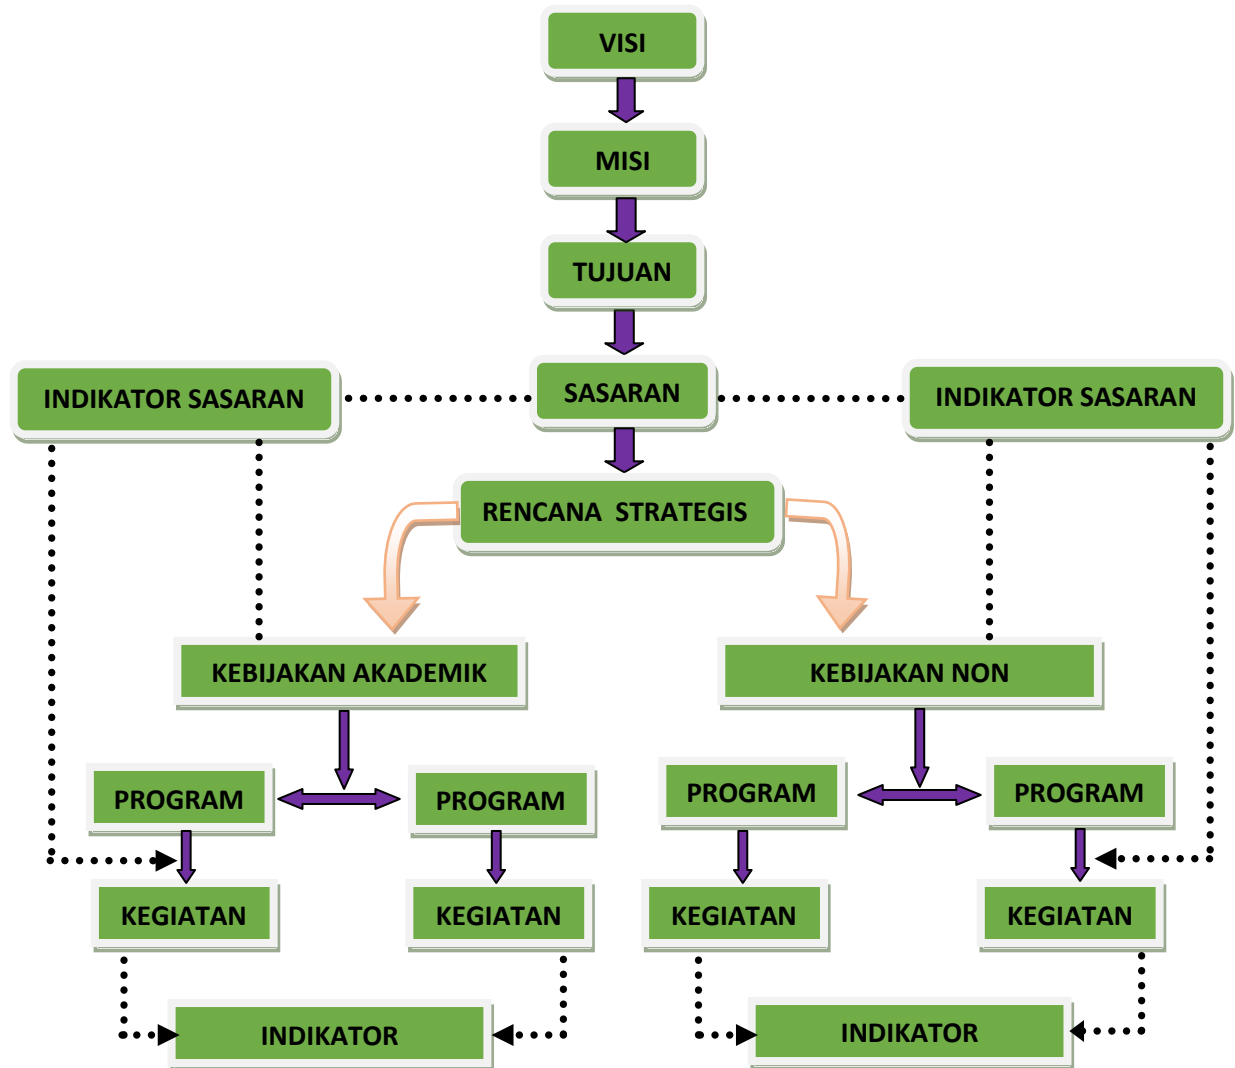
VISI

MISI

TUJUAN

INDIKATOR SASARAN

SASARAN

INDIKATOR SASARAN

RENCANA STRATEGIS

KEBIJAKAN AKADEMIK

KEBIJAKAN NON

PROGRAM

PROGRAM

PROGRAM

PROGRAM

KEGIATAN

KEGIATAN

KEGIATAN

KEGIATAN

INDIKATOR

INDIKATOR